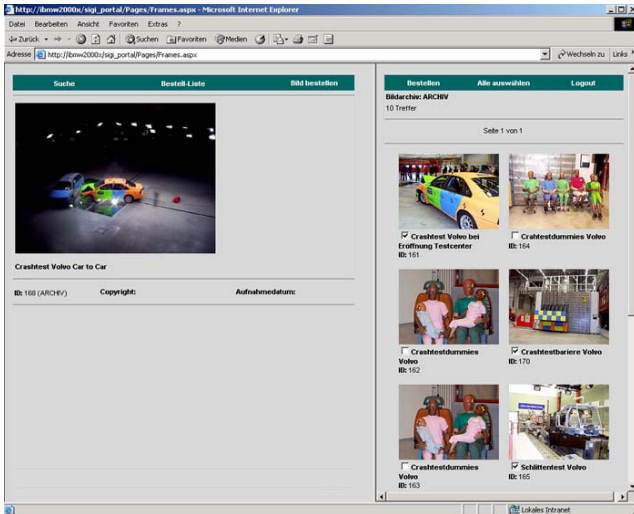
http://ibnw2000x/sigi_portal/Pages/Frames.aspx - Microsoft Internet Explorer

Datei Bearbeiten Ansicht Favoriten Extras ?

Zurück Suchen Favoriten Medien

Adresse http://ibnw2000x/sigi_portal/Pages/Frames.aspx Wechseln zu Links

Suche Bestell-Liste Bild bestellen

Crashtest Volvo Car to Car

ID: 168 (ARCHIV) Copyright: Aufnahmedatum:

Bestellen Alle auswählen Logout

Bildarchiv: ARCHIV

10 Treffer

Seite 1 von 1

Crashtest Volvo bei Eröffnung Testcenter
ID: 161

Crahtestdummies Volvo
ID: 164

Crashtestdummies Volvo
ID: 162

Crashtestbariere Volvo
ID: 170

Crashtestdummies Volvo
ID: 163

Schlittentest Volvo
ID: 165

Lokales Intranet